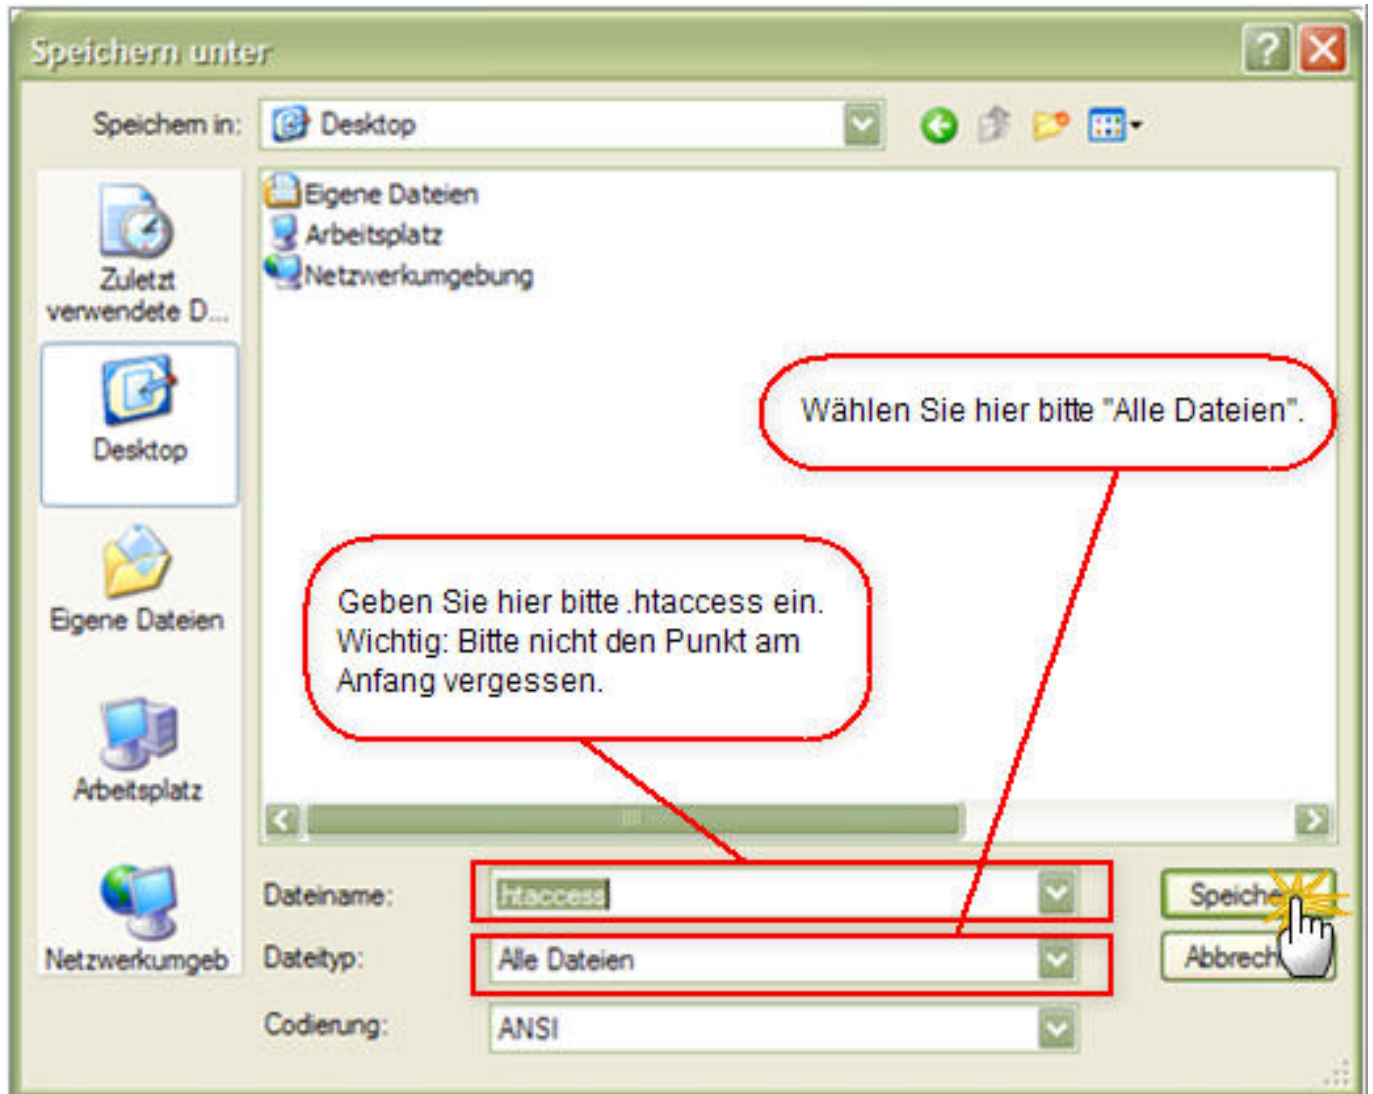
Speichern unter

Speichern in: Desktop

Zuletzt verwendete D...

Desktop

Eigene Dateien

Arbeitsplatz

Netzwerkumgeb

Eigene Dateien
Arbeitsplatz
Netzwerkumgebung

Wählen Sie hier bitte "Alle Dateien".

Geben Sie hier bitte .htaccess ein. Wichtig: Bitte nicht den Punkt am Anfang vergessen.

Dateiname: .htaccess

Dateityp: Alle Dateien

Codierung: ANSI

Speiche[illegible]

Abbrech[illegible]